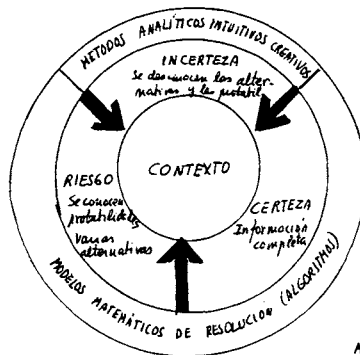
METODOS ANALITICOS INTUITIVOS CREATIVOS

INCERTEZA
Se desconocen las alternativas y las probabil.

CONTEXTO

RIESGO
Se conocen probabilidades
Varias alternativas

CERTEZA
Información completa

MODELOS MATEMATICOS DE RESOLUCION (ALGORITMOS)

A